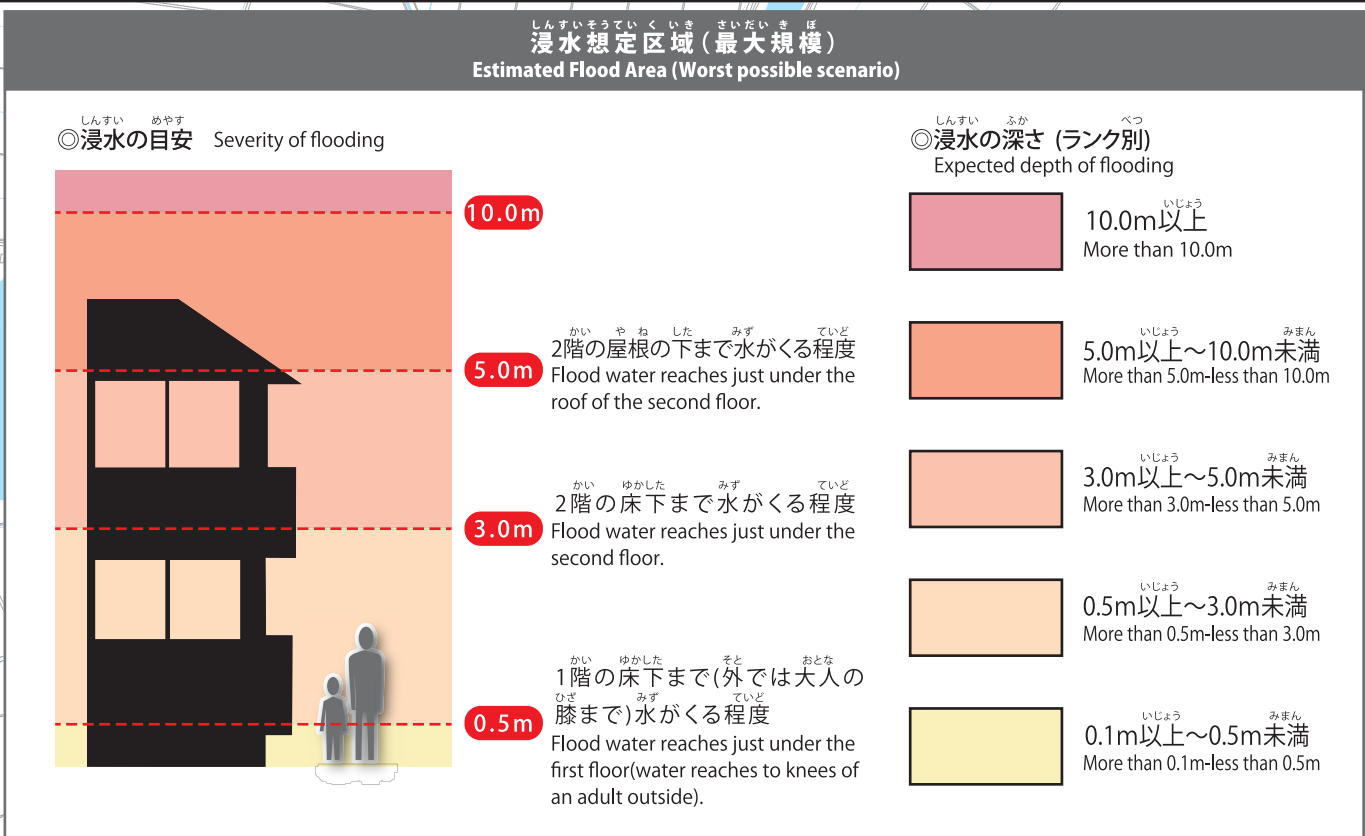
しんすいそうていくいき（さいだいきぼ）
浸水想定区域（最大規模）
Estimated Flood Area (Worst possible scenario)

しんすい めやす
◎浸水の目安　Severity of flooding

10.0m

5.0m

かい やね した みず ていど
2階の屋根の下まで水がくる程度
Flood water reaches just under the roof of the second floor.

3.0m

かい ゆかした みず ていど
2階の床下まで水がくる程度
Flood water reaches just under the second floor.

0.5m

かい ゆかした そと おとな ひざ みず ていど
1階の床下まで(外では大人の膝まで)水がくる程度
Flood water reaches just under the first floor(water reaches to knees of an adult outside).

しんすい ふか べつ
◎浸水の深さ (ランク別)
Expected depth of flooding

いじょう
10.0m以上
More than 10.0m

いじょう みまん
5.0m以上～10.0m未満
More than 5.0m-less than 10.0m

いじょう みまん
3.0m以上～5.0m未満
More than 3.0m-less than 5.0m

いじょう みまん
0.5m以上～3.0m未満
More than 0.5m-less than 3.0m

いじょう みまん
0.1m以上～0.5m未満
More than 0.1m-less than 0.5m